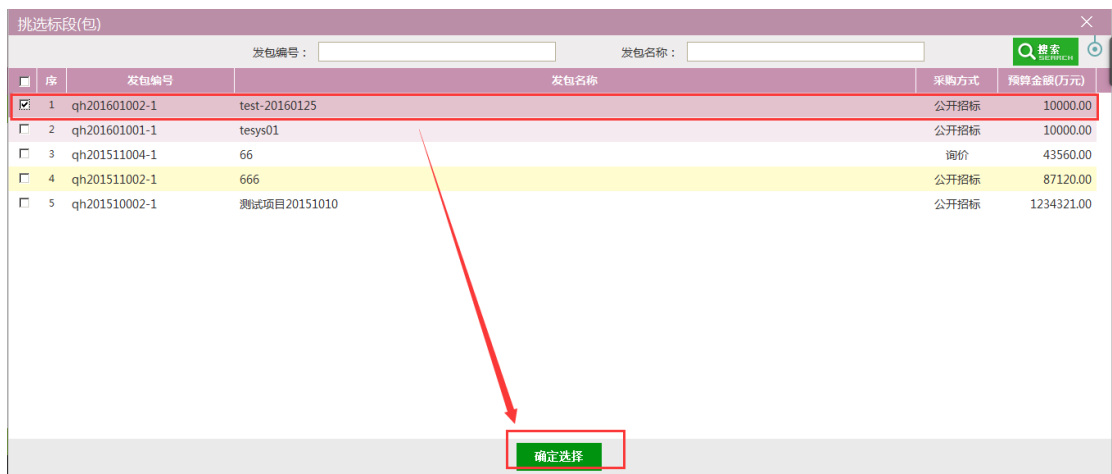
挑选标段(包)

发包编号：

发包名称：

搜索 SEARCH

| | 序 | 发包编号 | 发包名称 | 采购方式 | 预算金额(万元) |
|---|---|---|---|---|---|
| ☑ | 1 | qh201601002-1 | test-20160125 | 公开招标 | 10000.00 |
| ☐ | 2 | qh201601001-1 | tesys01 | 公开招标 | 10000.00 |
| ☐ | 3 | qh201511004-1 | 66 | 询价 | 43560.00 |
| ☐ | 4 | qh201511002-1 | 666 | 公开招标 | 87120.00 |
| ☐ | 5 | qh201510002-1 | 测试项目20151010 | 公开招标 | 1234321.00 |

确定选择